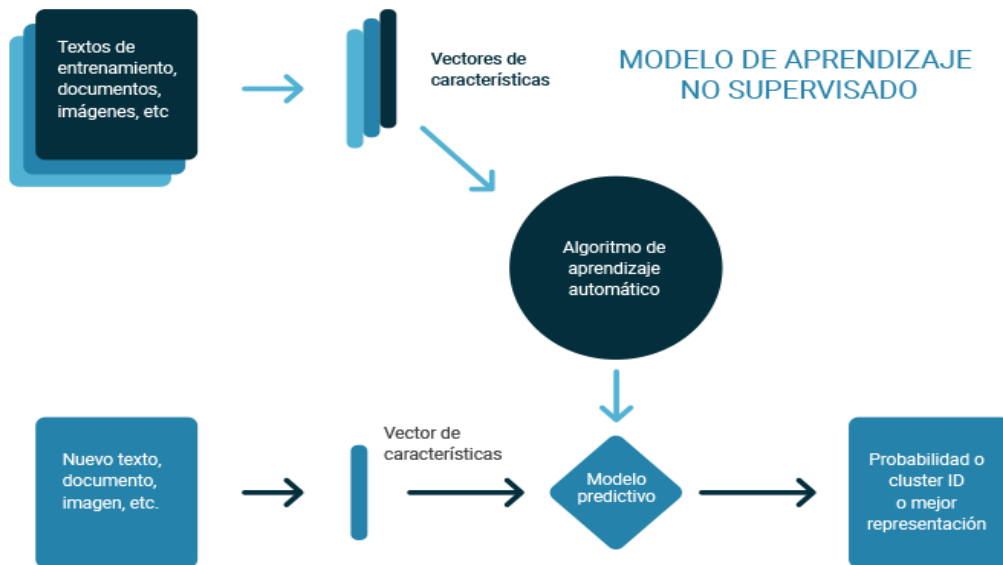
MODELO DE APRENDIZAJE NO SUPERVISADO

Textos de entrenamiento, documentos, imágenes, etc

Vectores de características

Algoritmo de aprendizaje automático

Nuevo texto, documento, imagen, etc.

Vector de características

Modelo predictivo

Probabilidad o cluster ID o mejor representación